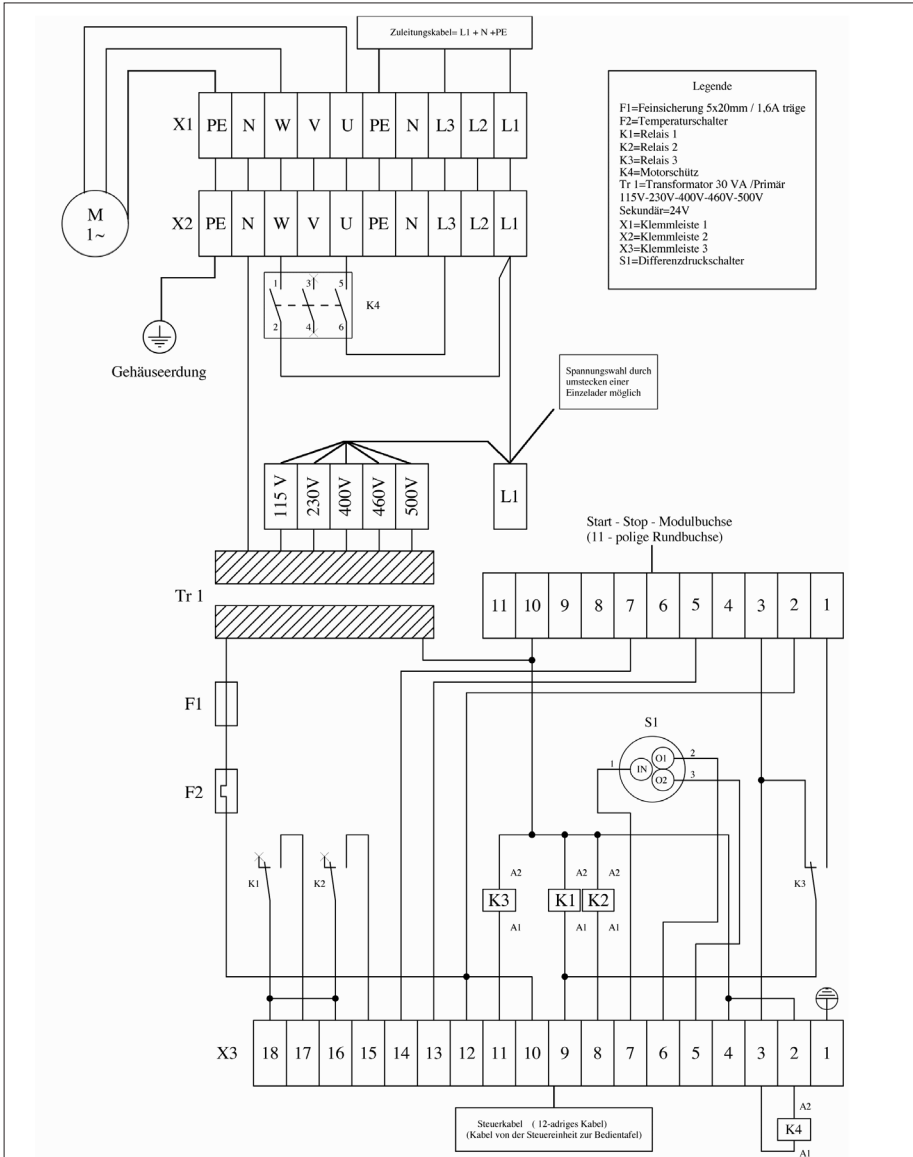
Zuleitungskabel= L1 + N +PE

Legende

F1=Feinsicherung 5x20mm / 1,6A träge
F2=Temperaturschalter
K1=Relais 1
K2=Relais 2
K3=Relais 3
K4=Motorschütz
Tr 1=Transformator 30 VA /Primär 115V-230V-400V-460V-500V
Sekundär=24V
X1=Klemmleiste 1
X2=Klemmleiste 2
X3=Klemmleiste 3
S1=Differenzdruckschalter

X1 PE N W V U PE N L3 L2 L1

M
1~

X2 PE N W V U PE N L3 L2 L1

1 3 5
K4
2 4 6

Gehäuseerdung

Spannungswahl durch umstecken einer Einzelader möglich

115 V 230V 400V 460V 500V L1

Start - Stop - Modulbuchse
(11 - polige Rundbuchse)

Tr 1

11 10 9 8 7 6 5 4 3 2 1

F1

S1
1 IN O1 2
O2 3

F2

K1 K2

A2 A2 A2
K3 K1 K2
A1 A1 A1

K3

X3 18 17 16 15 14 13 12 11 10 9 8 7 6 5 4 3 2 1

Steuerkabel ( 12-adriges Kabel)
(Kabel von der Steuereinheit zur Bedientafel)

A2
K4
A1